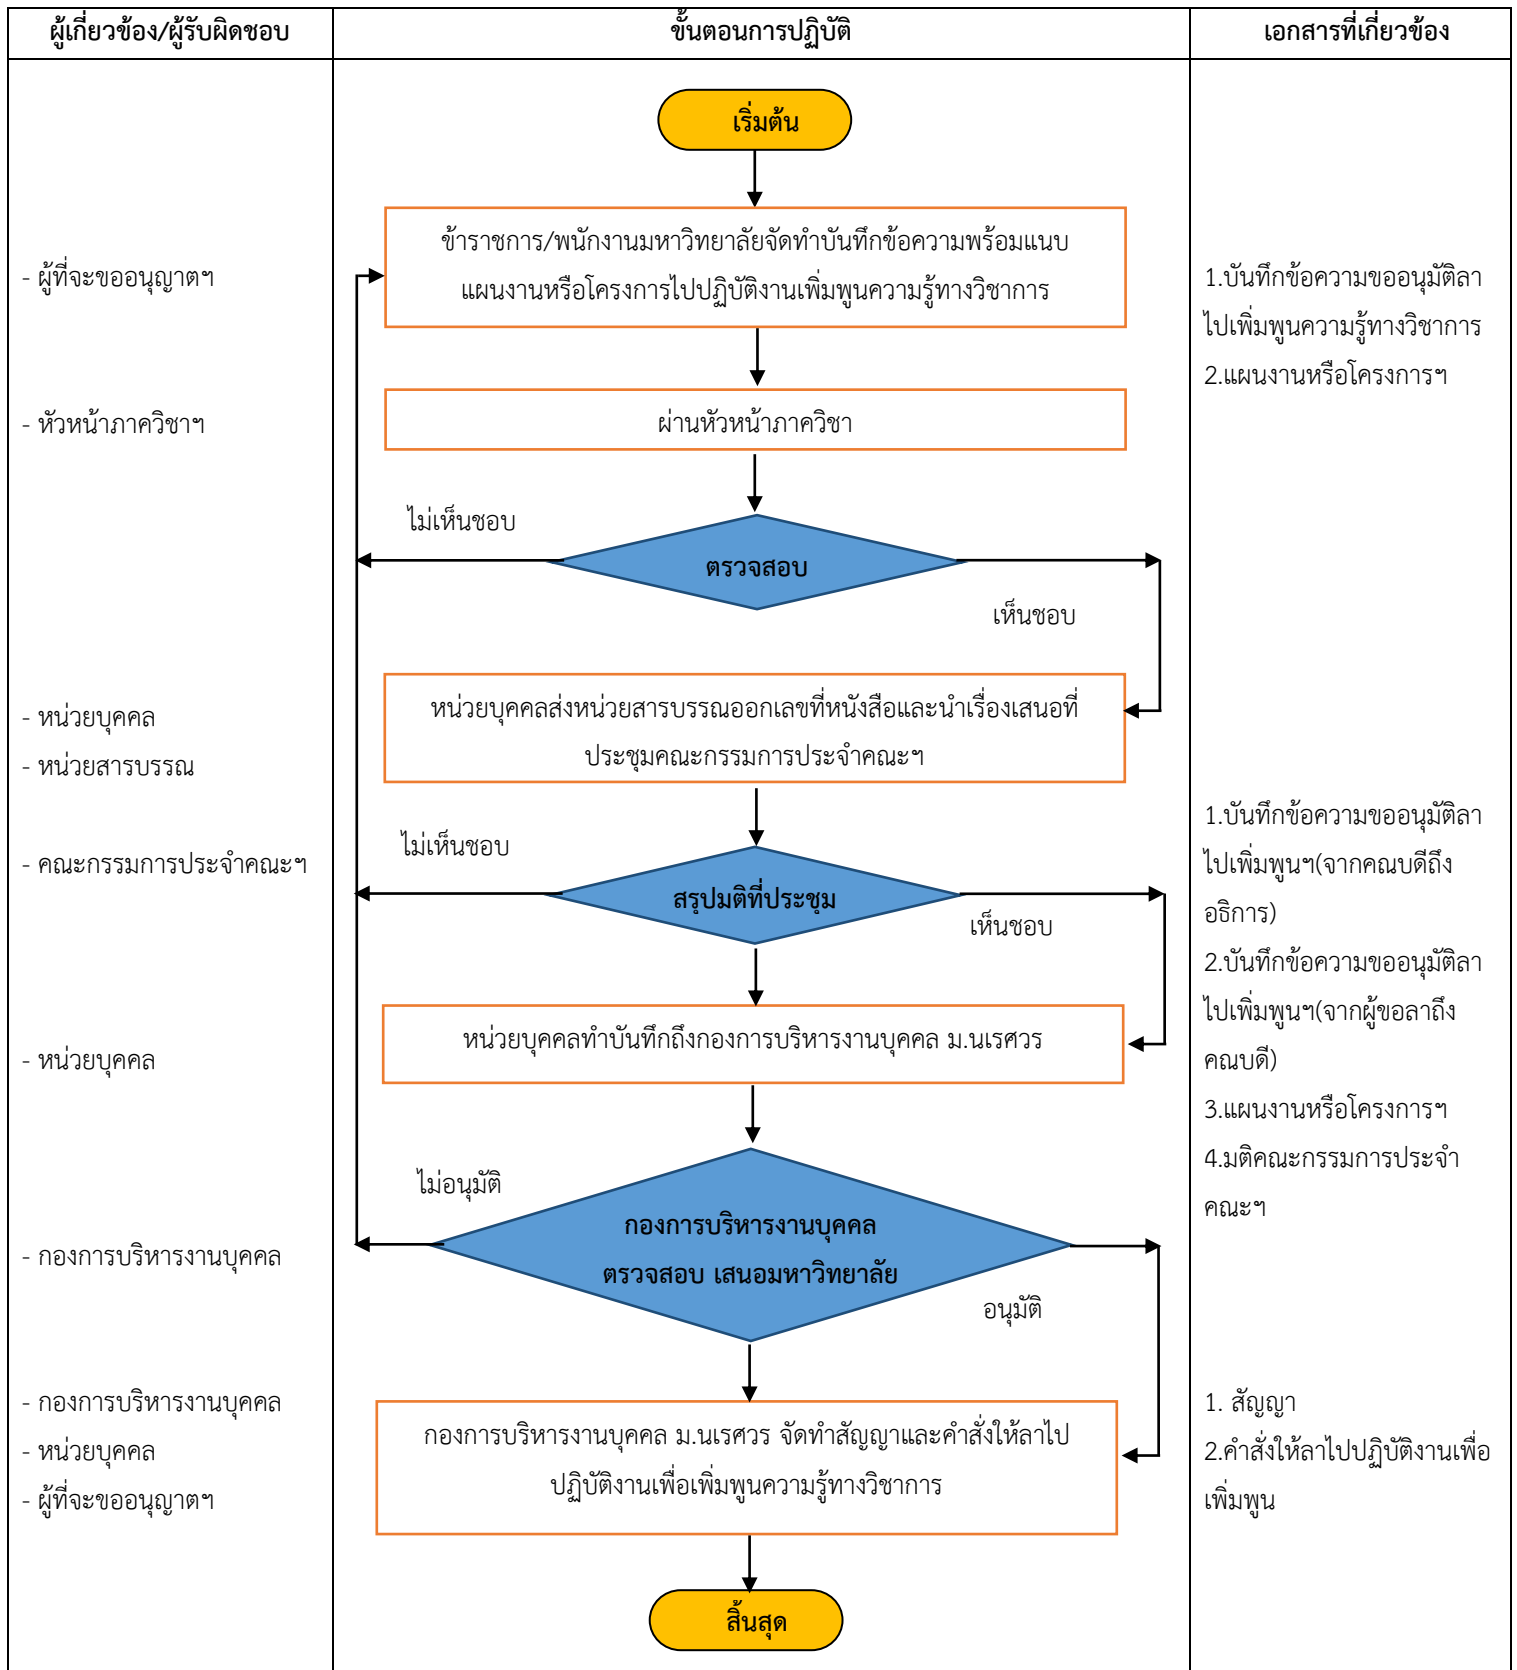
| ผู้เกี่ยวข้อง/ผู้รับผิดชอบ | ขั้นตอนการปฏิบัติ | เอกสารที่เกี่ยวข้อง |
|---|---|---|
| - ผู้ที่จะขออนุญาตฯ<br>- หัวหน้าภาควิชาฯ<br>- หน่วยบุคคล<br>- หน่วยสารบรรณ<br>- คณะกรรมการประจำคณะฯ<br>- หน่วยบุคคล<br>- กองการบริหารงานบุคคล<br>- กองการบริหารงานบุคคล<br>- หน่วยบุคคล<br>- ผู้ที่จะขออนุญาตฯ | เริ่มต้น<br>ข้าราชการ/พนักงานมหาวิทยาลัยจัดทำบันทึกข้อความพร้อมแนบแผนงานหรือโครงการไปปฏิบัติงานเพิ่มพูนความรู้ทางวิชาการ<br>ผ่านหัวหน้าภาควิชา<br>ไม่เห็นชอบ<br>ตรวจสอบ<br>เห็นชอบ<br>หน่วยบุคคลส่งหน่วยสารบรรณออกเลขที่หนังสือและนำเรื่องเสนอที่ประชุมคณะกรรมการประจำคณะฯ<br>ไม่เห็นชอบ<br>สรุปมติที่ประชุม<br>เห็นชอบ<br>หน่วยบุคคลทำบันทึกถึงกองการบริหารงานบุคคล ม.นเรศวร<br>ไม่อนุมัติ<br>กองการบริหารงานบุคคล ตรวจสอบ เสนอมหาวิทยาลัย<br>อนุมัติ<br>กองการบริหารงานบุคคล ม.นเรศวร จัดทำสัญญาและคำสั่งให้ลาไปปฏิบัติงานเพื่อเพิ่มพูนความรู้ทางวิชาการ<br>สิ้นสุด | 1.บันทึกข้อความขออนุมัติลาไปเพิ่มพูนความรู้ทางวิชาการ<br>2.แผนงานหรือโครงการฯ<br>1.บันทึกข้อความขออนุมัติลาไปเพิ่มพูนฯ(จากคณบดีถึงอธิการ)<br>2.บันทึกข้อความขออนุมัติลาไปเพิ่มพูนฯ(จากผู้ขอลาถึงคณบดี)<br>3.แผนงานหรือโครงการฯ<br>4.มติคณะกรรมการประจำคณะฯ<br>1. สัญญา<br>2.คำสั่งให้ลาไปปฏิบัติงานเพื่อเพิ่มพูน |